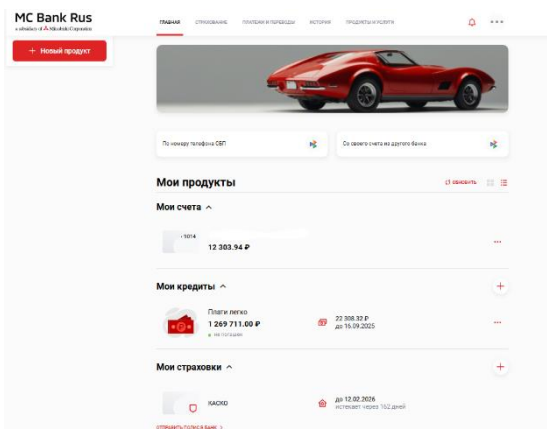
MC Bank Rus
a subsidiary of Mitsubishi Corporation

+ Новый продукт

ГЛАВНАЯ СТРАХОВАНИЕ ПЛАТЕЖИ И ПЕРЕВОДЫ ИСТОРИЯ ПРОДУКТЫ И УСЛУГИ

По номеру телефона СБП

Со своего счета из другого банка

Мои продукты

обновить

Мои счета ^

·1014
12 303.94 ₽

Мои кредиты ^

Плати легко
1 269 711.00 ₽
на погашение

22 308.32 ₽
до 16.09.2025

Мои страховки ^

КАСКО

до 12.02.2026
истекает через 162 дней

ОТПРАВИТЬ ПОЛИС В БАНК >